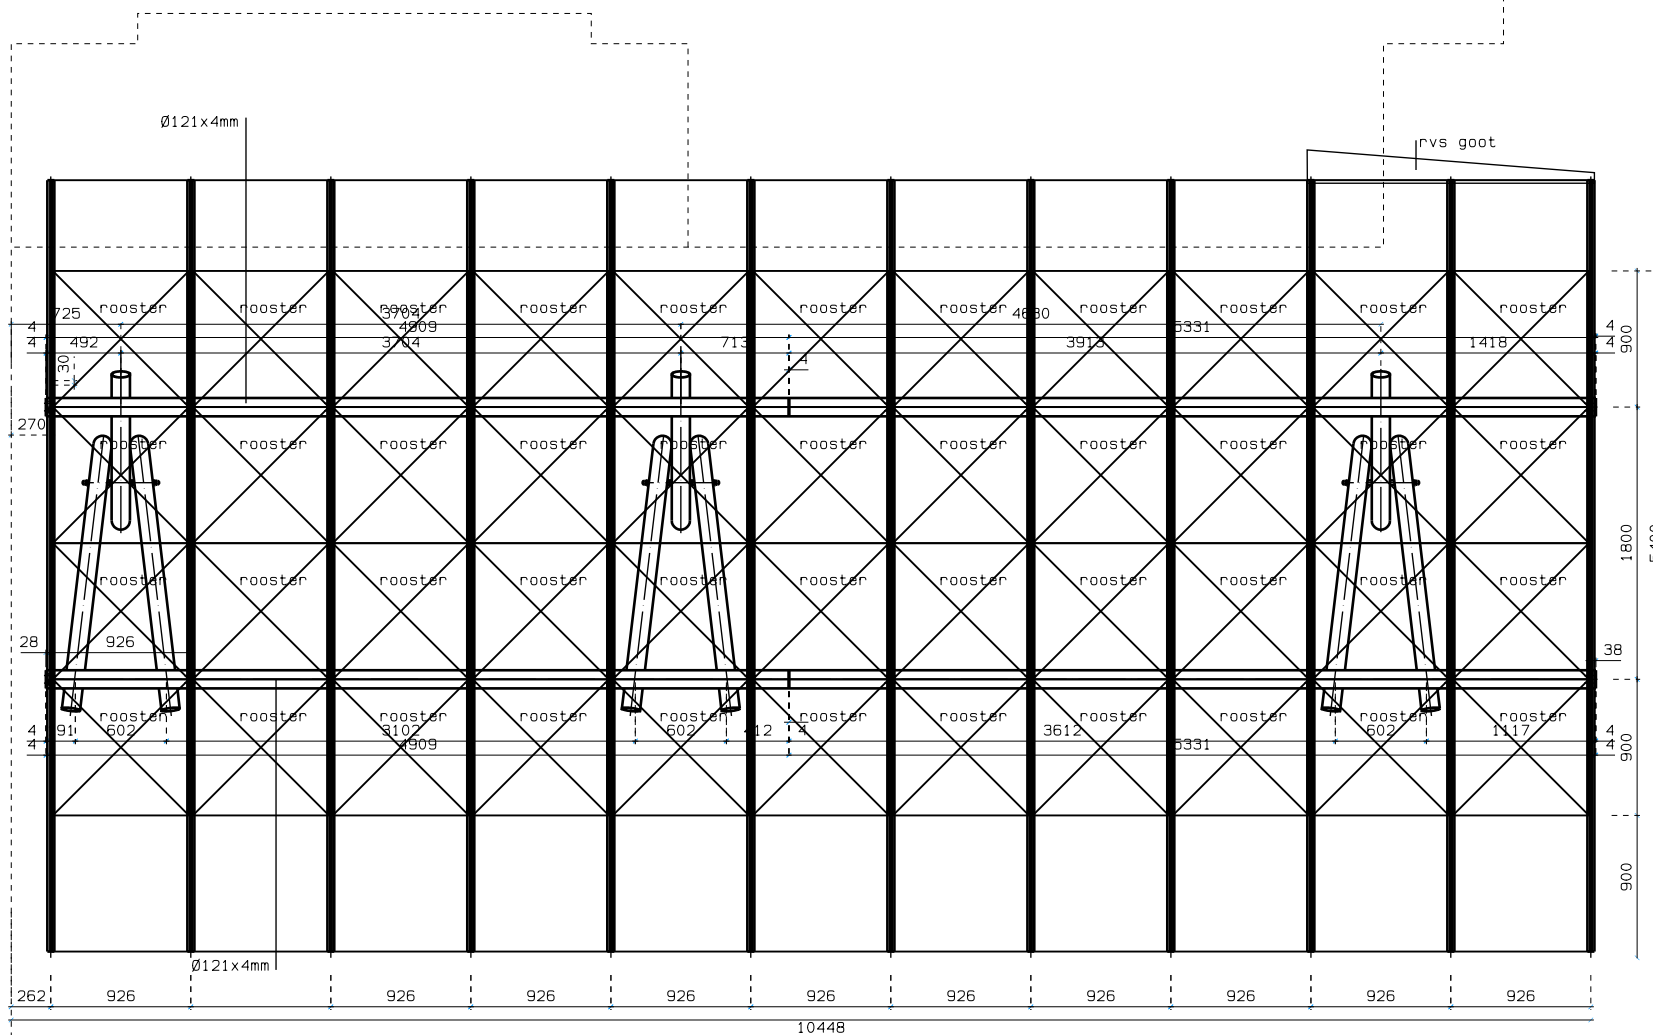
Ø121x4mm

rvs goot

rooster rooster rooster rooster rooster rooster rooster rooster rooster rooster rooster

725 3704 4909 4680 5331

4 4 492 3704 713 4 3913 1418 4 4 900

30

270

rooster rooster rooster rooster rooster rooster rooster rooster rooster rooster rooster

1800

rooster rooster rooster rooster rooster rooster rooster rooster rooster rooster rooster

28 926 38

rooster rooster rooster rooster rooster rooster rooster rooster rooster rooster rooster

4 4 91 602 3102 4909 602 412 4 3612 5331 602 1117 4 4 900

900

Ø121x4mm

262 926 926 926 926 926 926 926 926 926 926

10448